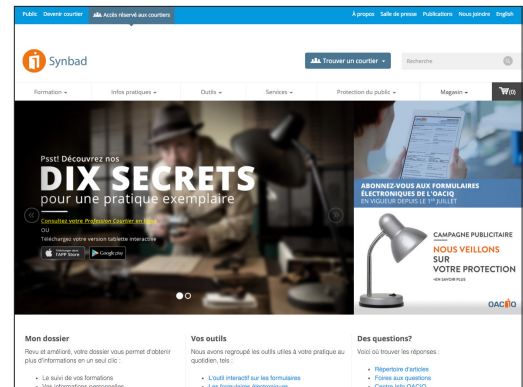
Public Devenir courtier Accès réservé aux courtiers

À propos Salle de presse Publications Nous joindre English

Synbad

Trouver un courtier

Recherche

Formation Infos pratiques Outils Services Protection du public Magasin (0)

Psst! Découvrez nos

DIX SECRETS

pour une pratique exemplaire

Consultez votre Profession Courtier en ligne

OU

Téléchargez votre version tablette interactive

Download on the App Store Google play

ABONNEZ-VOUS AUX FORMULAIRES ÉLECTRONIQUES DE L'OACIQ

EN VIGUEUR DEPUIS LE 1er JUILLET

CAMPAGNE PUBLICITAIRE

NOUS VEILLONS SUR VOTRE PROTECTION

EN SAVOIR PLUS

OACIQ

Mon dossier

Revu et amélioré, votre dossier vous permet d'obtenir plus d'informations en un seul clic :

• Le suivi de vos formations
• Vos informations personnelles

Vos outils

Nous avons regroupé les outils utiles à votre pratique au quotidien, tels :

• L'outil interactif sur les formulaires
• Les formulaires électroniques

Des questions?

Voici où trouver les réponses :

• Répertoire d'articles
• Foires aux questions
• Centre Info OACIQ